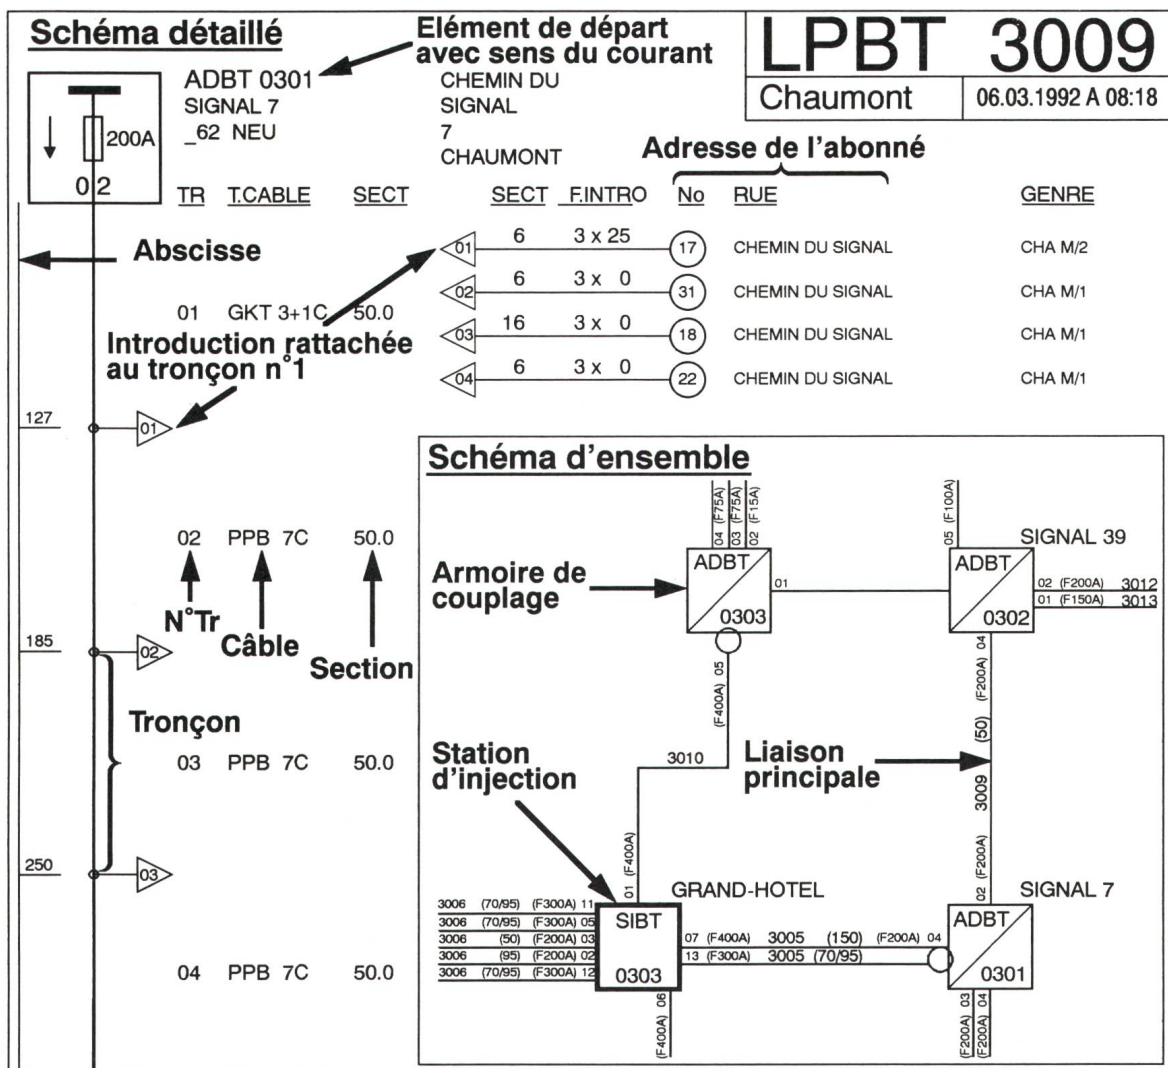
Schéma détaillé

Elément de départ avec sens du courant

LPBT 3009

Chaumont

06.03.1992 A 08:18

200A

0 2

ADBT 0301
SIGNAL 7
_62 NEU

CHEMIN DU
SIGNAL
7
CHAUMONT

Adresse de l'abonné

| TR | T.CABLE | SECT | SECT | F.INTRO | No | RUE | GENRE |
|---|---|---|---|---|---|---|---|
| | | | 6 | 3 x 25 | 17 | CHEMIN DU SIGNAL | CHA M/2 |
| | | | 6 | 3 x 0 | 31 | CHEMIN DU SIGNAL | CHA M/1 |
| | | | 16 | 3 x 0 | 18 | CHEMIN DU SIGNAL | CHA M/1 |
| | | | 6 | 3 x 0 | 22 | CHEMIN DU SIGNAL | CHA M/1 |

01 02 03 04

Abscisse

01 GKT 3+1C 50.0

Introduction rattachée au tronçon n°1

127

01

Schéma d'ensemble

02 PPB 7C 50.0

N°Tr Câble Section

185

02

Tronçon

03 PPB 7C 50.0

250

03

04 PPB 7C 50.0

04 (F75A) 03 (F75A) 02 (F15A)

05 (F100A)

SIGNAL 39

Armoire de couplage

ADBT 0303

01

ADBT 0302

02 (F200A) 3012
01 (F150A) 3013

05 (F400A)

04 (F200A)

(50)

3009

Station d'injection

3010

Liaison principale

01 (F400A)

02 (F200A)

GRAND-HOTEL

SIGNAL 7

3006 (70/95) (F300A) 11
3006 (70/95) (F300A) 05
3006 (50) (F200A) 03
3006 (95) (F200A) 02
3006 (70/95) (F300A) 12

SIBT 0303

07 (F400A) 3005 (150) (F200A) 04
13 (F300A) 3005 (70/95)

ADBT 0301

06 (F400A)

03 (F200A) 04 (F200A)